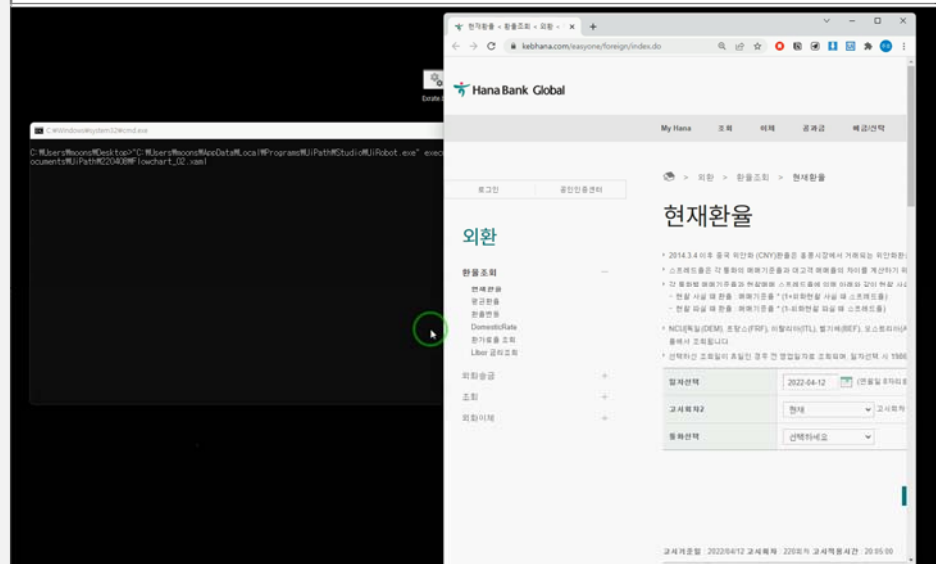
Exceute

C:\Windows\system32\cmd.exe

C:₩Users₩moons₩Desktop>"C:₩Users₩moons₩AppData₩Local₩Programs₩UiPath₩Studio₩UiRobot.exe" exec
ocuments₩UiPath₩220408₩Flowchart_02.xaml

현재환율 < 환율조회 < 외환 <

kebhana.com/easyone/foreign/index.do

Hana Bank Global

My Hana 조회 이체 공과금 빠른선택

로그인 공인인증센터

외환

환율조회
현재환율
평균환율
환율변동
DomesticRate
환가료율 조회
Libor 금리조회

외화송금
조회
외화이체

> 외환 > 환율조회 > 현재환율

현재환율

2014.3.4 이후 중국 위안화 (CNY)환율은 홍콩시장에서 거래되는 위안화환
스프레드율은 각 통화의 매매기준율과 대고객 매매율의 차이를 계산하기 위
각 통화별 매매기준율과 현찰매매 스프레드율에 의해 아래와 같이 현찰 사
- 현찰 사실 때 환율 : 매매기준율 * (1+외화현찰 사실 때 스프레드율)
- 현찰 파실 때 환율 : 매매기준율 * (1-외화현찰 파실 때 스프레드율)
NCU(독일(DEM), 프랑스(FRF), 이탈리아(ITL), 벨기에(BEF), 오스트리아(A
율에서 조회됩니다
선택하신 조회일이 휴일인 경우 전 영업일자로 조회되며, 일자선택 시 1986

| 일자선택 | 2022-04-12 (인원일 8자리) |
|---|---|
| 고시회차2 | 현재 고시회차 |
| 통화선택 | 선택하세요 |

고시기준일 : 2022/04/12 고시회차 : 220회차 고시작동시간 : 20:05:00